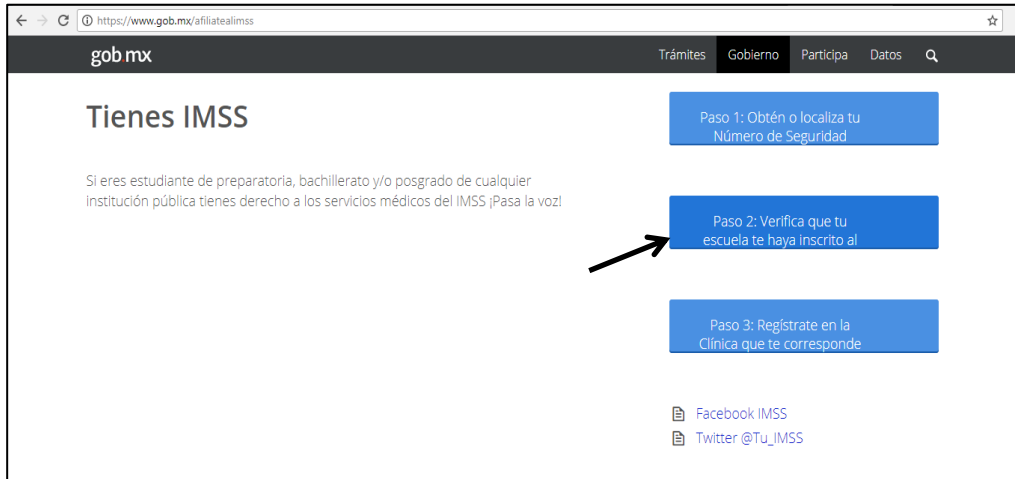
https://www.gob.mx/afiliatealimss

gob.mx

Trámites Gobierno Participa Datos

Tienes IMSS

Si eres estudiante de preparatoria, bachillerato y/o posgrado de cualquier institución pública tienes derecho a los servicios médicos del IMSS ¡Pasa la voz!

Paso 1: Obtén o localiza tu Número de Seguridad

Paso 2: Verifica que tu escuela te haya inscrito al

Paso 3: Regístrate en la Clínica que te corresponde

Facebook IMSS

Twitter @Tu_IMSS